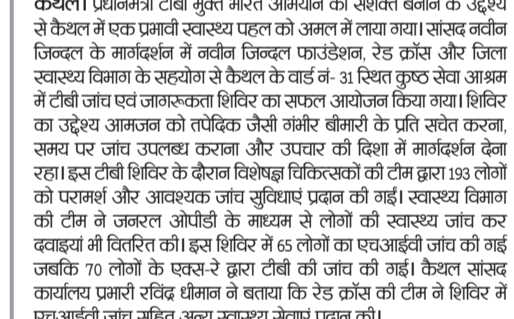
कैथल। प्रधानमंत्री टीबी मुक्त भारत अभियान को सशक्त बनाने के उद्देश्य से कैथल में एक प्रभावी स्वास्थ्य पहल को अमल में लाया गया। सांसद नवीन जिन्दल के मार्गदर्शन में नवीन जिन्दल फाउंडेशन, रेड क्रॉस और जिला स्वास्थ्य विभाग के सहयोग से कैथल के वार्ड नं- 31 स्थित कुष्ठ सेवा आश्रम में टीबी जांच एवं जागरूकता शिविर का सफल आयोजन किया गया। शिविर का उद्देश्य आमजन को तपेदिक जैसी गंभीर बीमारी के प्रति सचेत करना, समय पर जांच उपलब्ध कराना और उपचार की दिशा में मार्गदर्शन देना रहा। इस टीबी शिविर के दौरान विशेषज्ञ चिकित्सकों की टीम द्वारा 193 लोगों को परामर्श और आवश्यक जांच सुविधाएं प्रदान की गईं। स्वास्थ्य विभाग की टीम ने जनरल ओपीडी के माध्यम से लोगों की स्वास्थ्य जांच कर दवाइयां भी वितरित कीं। इस शिविर में 65 लोगों का एचआईवी जांच की गई जबकि 70 लोगों के एक्स-रे द्वारा टीबी की जांच की गई। कैथल सांसद कार्यालय प्रभारी रविंद्र धीमान ने बताया कि रेड क्रॉस की टीम ने शिविर में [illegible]